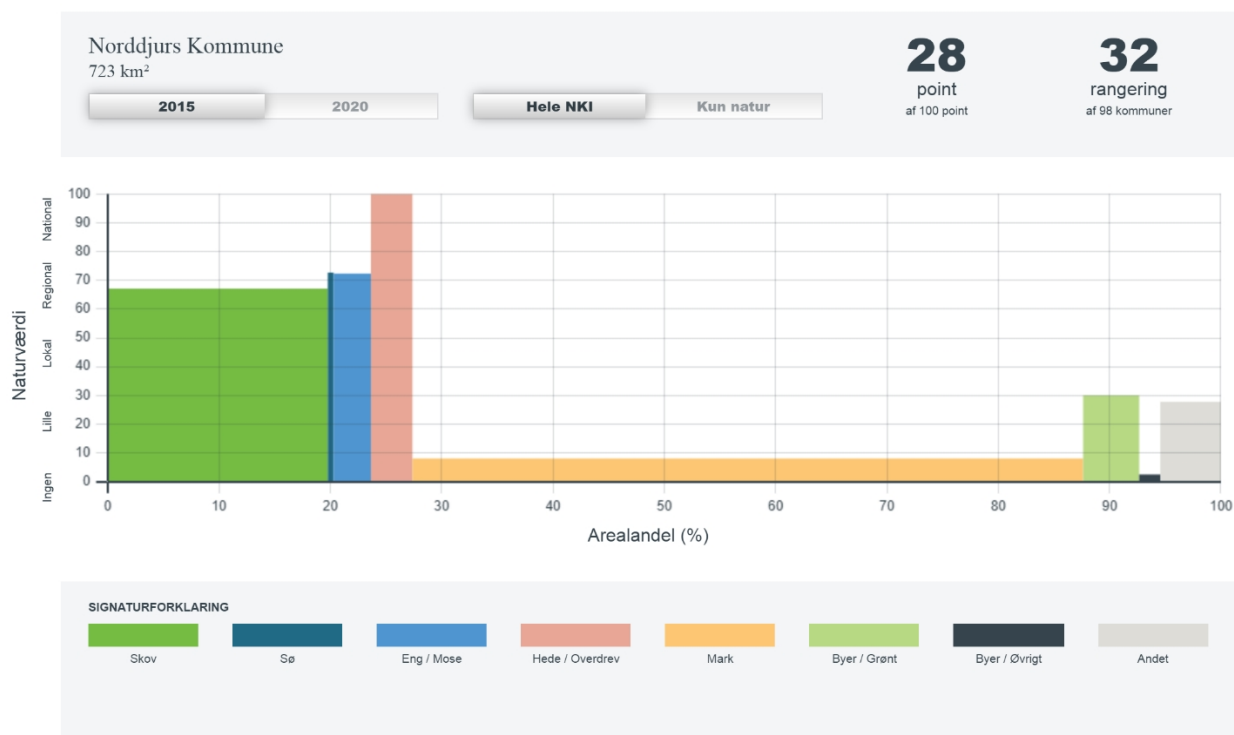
Norddjurs Kommune
723 km²

2015 2020

Hele NKI Kun natur

28
point
af 100 point

32
rangering
af 98 kommuner

Naturværdi
National
Regional
Lokal
Lille
Ingen

100
90
80
70
60
50
40
30
20
10
0

0 10 20 30 40 50 60 70 80 90 100
Arealandel (%)

SIGNATURFORKLARING
Skov
Sø
Eng / Mose
Hede / Overdrev
Mark
Byer / Grønt
Byer / Øvrigt
Andet